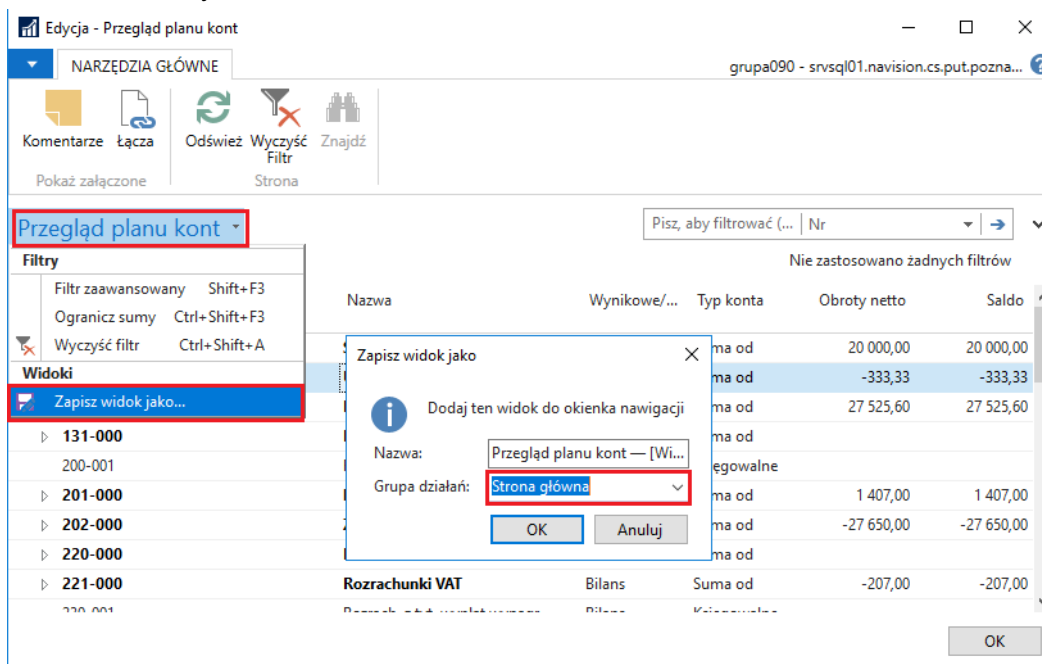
Edycja - Przegląd planu kont

NARZĘDZIA GŁÓWNE

grupa090 - srvsql01.navision.cs.put.pozna...

Komentarze Łącza
Pokaż załączone

Odśwież Wyczyść Filtr Znajdź
Strona

Przegląd planu kont

Pisz, aby filtrować (... | Nr

Nie zastosowano żadnych filtrów

Filtry
Filtr zaawansowany Shift+F3
Ogranicz sumy Ctrl+Shift+F3
Wyczyść filtr Ctrl+Shift+A
Widoki
Zapisz widok jako...

| | Nazwa | Wynikowe/... | Typ konta | Obroty netto | Saldo |
|---|---|---|---|---|---|
| | | | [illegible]ma od | 20 000,00 | 20 000,00 |
| | | | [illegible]ma od | -333,33 | -333,33 |
| | | | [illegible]ma od | 27 525,60 | 27 525,60 |
| 131-000 | | | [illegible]ma od | | |
| 200-001 | | | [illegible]ęgowalne | | |
| 201-000 | | | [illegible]ma od | 1 407,00 | 1 407,00 |
| 202-000 | | | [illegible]ma od | -27 650,00 | -27 650,00 |
| 220-000 | | | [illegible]ma od | | |
| 221-000 | Rozrachunki VAT | Bilans | Suma od | -207,00 | -207,00 |
| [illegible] | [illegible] | Bilans | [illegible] | | |

Zapisz widok jako

Dodaj ten widok do okienka nawigacji

Nazwa: Przegląd planu kont — [Wi...

Grupa działań: Strona główna

OK Anuluj

OK